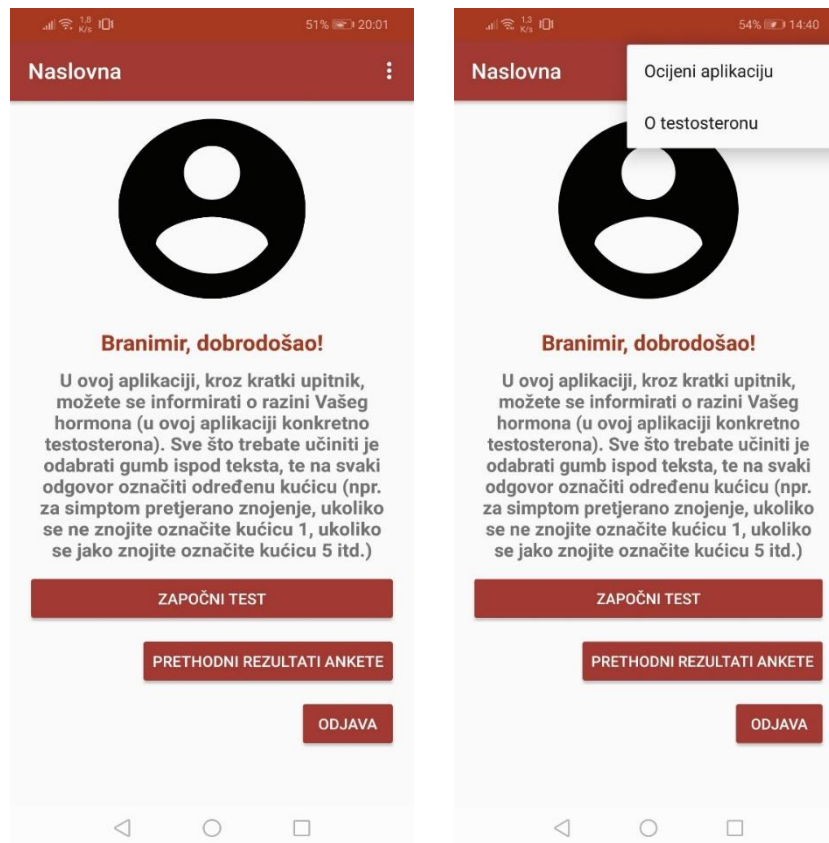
1,8 K/s 51% 20:01

Naslovna

Branimir, dobrodošao!

U ovoj aplikaciji, kroz kratki upitnik, možete se informirati o razini Vašeg hormona (u ovoj aplikaciji konkretno testosterona). Sve što trebate učiniti je odabrati gumb ispod teksta, te na svaki odgovor označiti određenu kućicu (npr. za simptom pretjerano znojenje, ukoliko se ne znojite označite kućicu 1, ukoliko se jako znojite označite kućicu 5 itd.)

ZAPOČNI TEST

PRETHODNI REZULTATI ANKETE

ODJAVA

1,3 K/s 54% 14:40

Naslovna

Ocijeni aplikaciju

O testosteronu

Branimir, dobrodošao!

U ovoj aplikaciji, kroz kratki upitnik, možete se informirati o razini Vašeg hormona (u ovoj aplikaciji konkretno testosterona). Sve što trebate učiniti je odabrati gumb ispod teksta, te na svaki odgovor označiti određenu kućicu (npr. za simptom pretjerano znojenje, ukoliko se ne znojite označite kućicu 1, ukoliko se jako znojite označite kućicu 5 itd.)

ZAPOČNI TEST

PRETHODNI REZULTATI ANKETE

ODJAVA